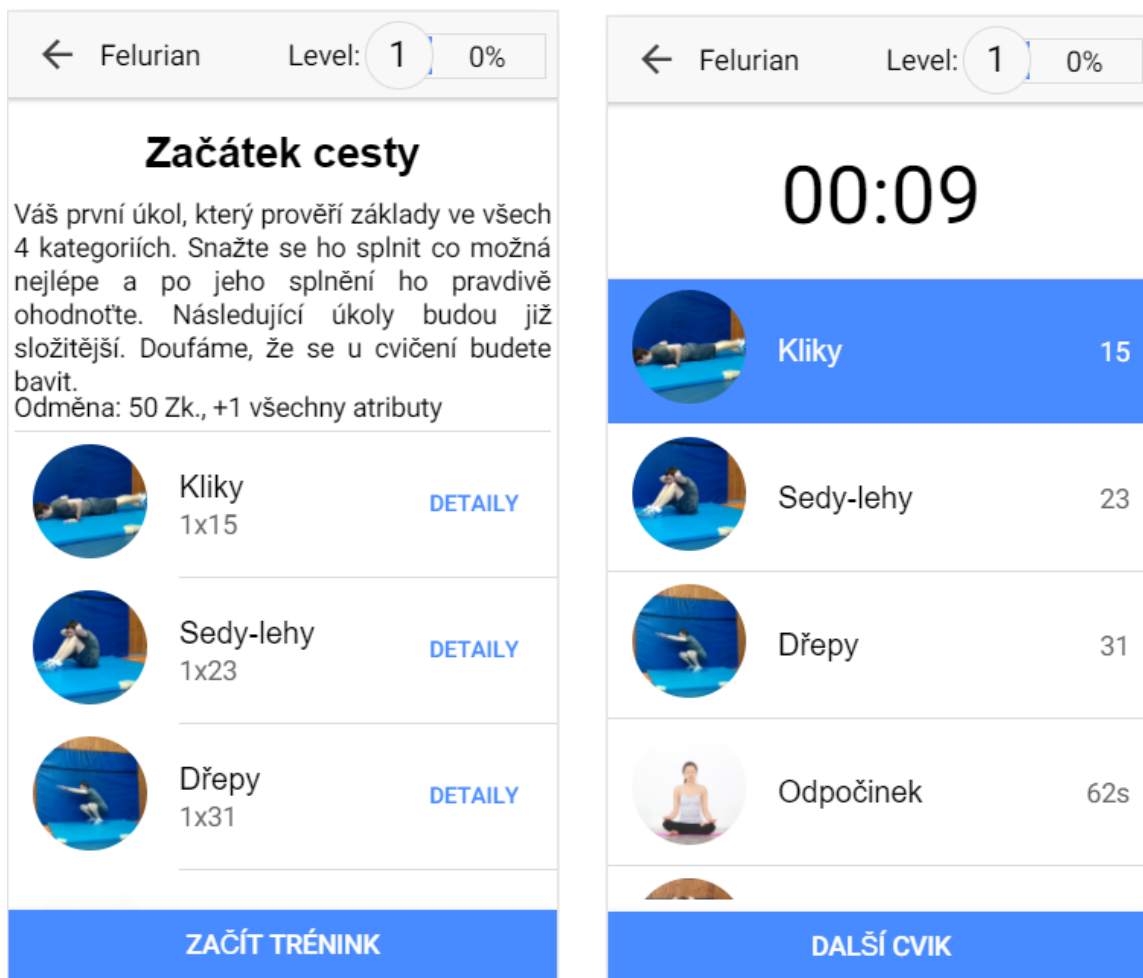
Felurian Level: 1 0%

Začátek cesty

Váš první úkol, který prověří základy ve všech 4 kategoriích. Snažte se ho splnit co možná nejlépe a po jeho splnění ho pravdivě ohodnoťte. Následující úkoly budou již složitější. Doufáme, že se u cvičení budete bavit.
Odměna: 50 Zk., +1 všechny atributy

Kliky
1x15
DETAILY

Sedy-lehy
1x23
DETAILY

Dřepy
1x31
DETAILY

ZAČÍT TRÉNINK

Felurian Level: 1 0%

00:09

Kliky 15

Sedy-lehy 23

Dřepy 31

Odpočinek 62s

DALŠÍ CVIK